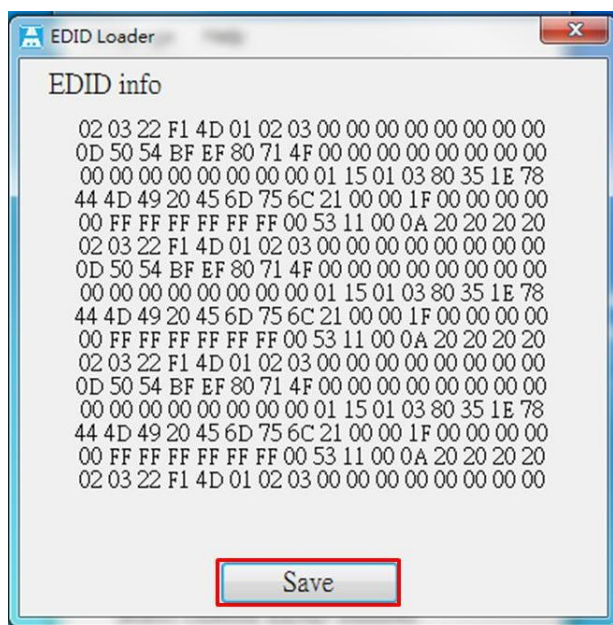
EDID Loader

EDID info

02 03 22 F1 4D 01 02 03 00 00 00 00 00 00 00 00
0D 50 54 BF EF 80 71 4F 00 00 00 00 00 00 00 00
00 00 00 00 00 00 00 00 01 15 01 03 80 35 1E 78
44 4D 49 20 45 6D 75 6C 21 00 00 1F 00 00 00 00
00 FF FF FF FF FF FF 00 53 11 00 0A 20 20 20 20
02 03 22 F1 4D 01 02 03 00 00 00 00 00 00 00 00
0D 50 54 BF EF 80 71 4F 00 00 00 00 00 00 00 00
00 00 00 00 00 00 00 00 01 15 01 03 80 35 1E 78
44 4D 49 20 45 6D 75 6C 21 00 00 1F 00 00 00 00
00 FF FF FF FF FF FF 00 53 11 00 0A 20 20 20 20
02 03 22 F1 4D 01 02 03 00 00 00 00 00 00 00 00
0D 50 54 BF EF 80 71 4F 00 00 00 00 00 00 00 00
00 00 00 00 00 00 00 00 01 15 01 03 80 35 1E 78
44 4D 49 20 45 6D 75 6C 21 00 00 1F 00 00 00 00
00 FF FF FF FF FF FF 00 53 11 00 0A 20 20 20 20
02 03 22 F1 4D 01 02 03 00 00 00 00 00 00 00 00

Save